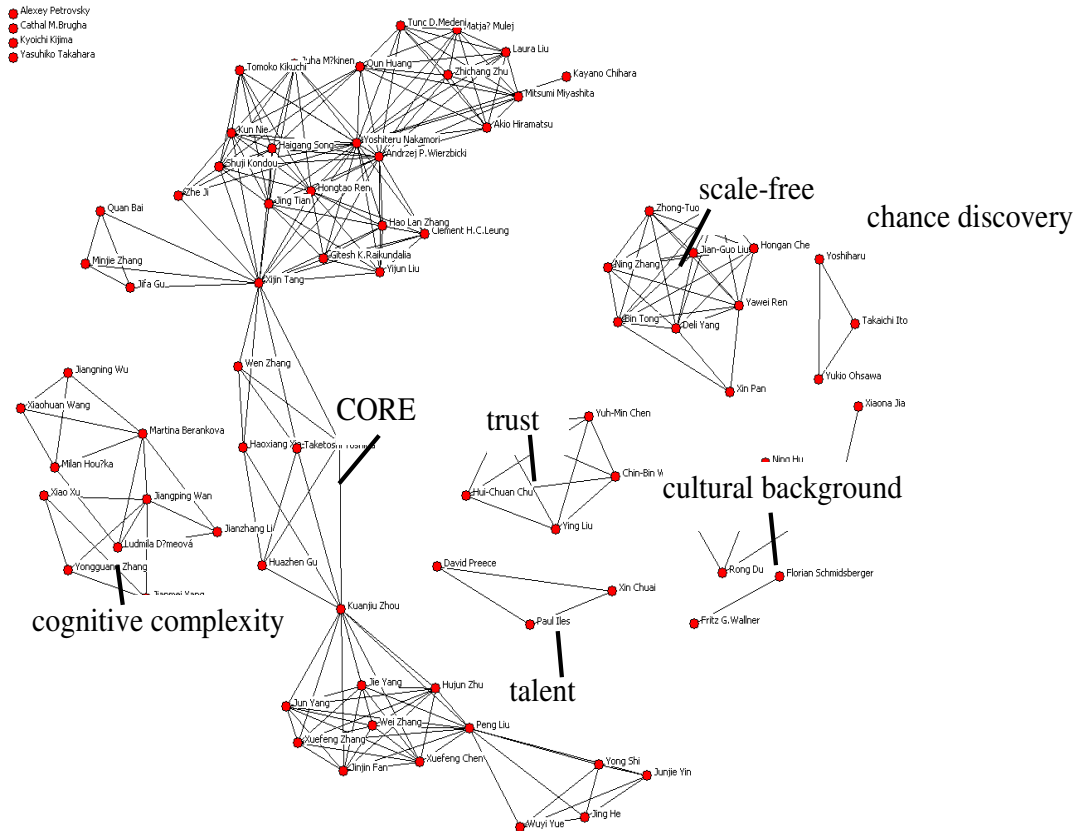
Alexey Petrovsky
Cathal M.Brugha
Kyoichi Kijima
Yasuhiko Takahara

Tunc D.Medeni
Matja? Mulej
Laura Liu
Juha M?kinen
Tomoko Kikuchi
Qun Huang
Zhichang Zhu
Kayano Chihara
Mitsumi Miyashita
Akio Hiramatsu
Kun Nie
Haigang Song
Yoshiteru Nakamori
Andrzej P. Wierzbicki
Shuji Kondou
Zhe Ji
Hongtao Ren
Jing Tian
Hao Lan Zhang
Clement H.C.Leung
Quan Bai
Minjie Zhang
Jifa Gu
Gitesh K.Raikundalia
Yijun Liu
Xijin Tang

scale-free
chance discovery
Zhong-Tuo
Jian-Guo Liu
Hongan Che
Ning Zhang
Yoshiharu
Bin Tong
Deli Yang
Yawei Ren
Takaichi Ito
Xin Pan
Yukio Ohsawa

Wen Zhang
Jiangning Wu
Xiaohuan Wang
Martina Berankova
Milan Hou?ka
Xiao Xu
Jiangping Wan
Jianzhang Li
Ludmila D?meová
Yongguang Zhang
Jianmei Yang
cognitive complexity

CORE
Haoxiang Xia
Taketoshi Yoshida
Huazhen Gu
Kuanjiu Zhou

trust
Yuh-Min Chen
Chin-Bin W
Hui-Chuan Chu
Ying Liu
Xiaona Jia
Ning Hu
cultural background
Rong Du
Florian Schmidsberger
Fritz G.Wallner
David Preece
Xin Chuai
Paul Iles
talent

Jie Yang
Hujun Zhu
Jun Yang
Wei Zhang
Peng Liu
Xuefeng Zhang
Xuefeng Chen
Qinjin Fan
Yong Shi
Junjie Yin
Jing He
Wuyi Yue